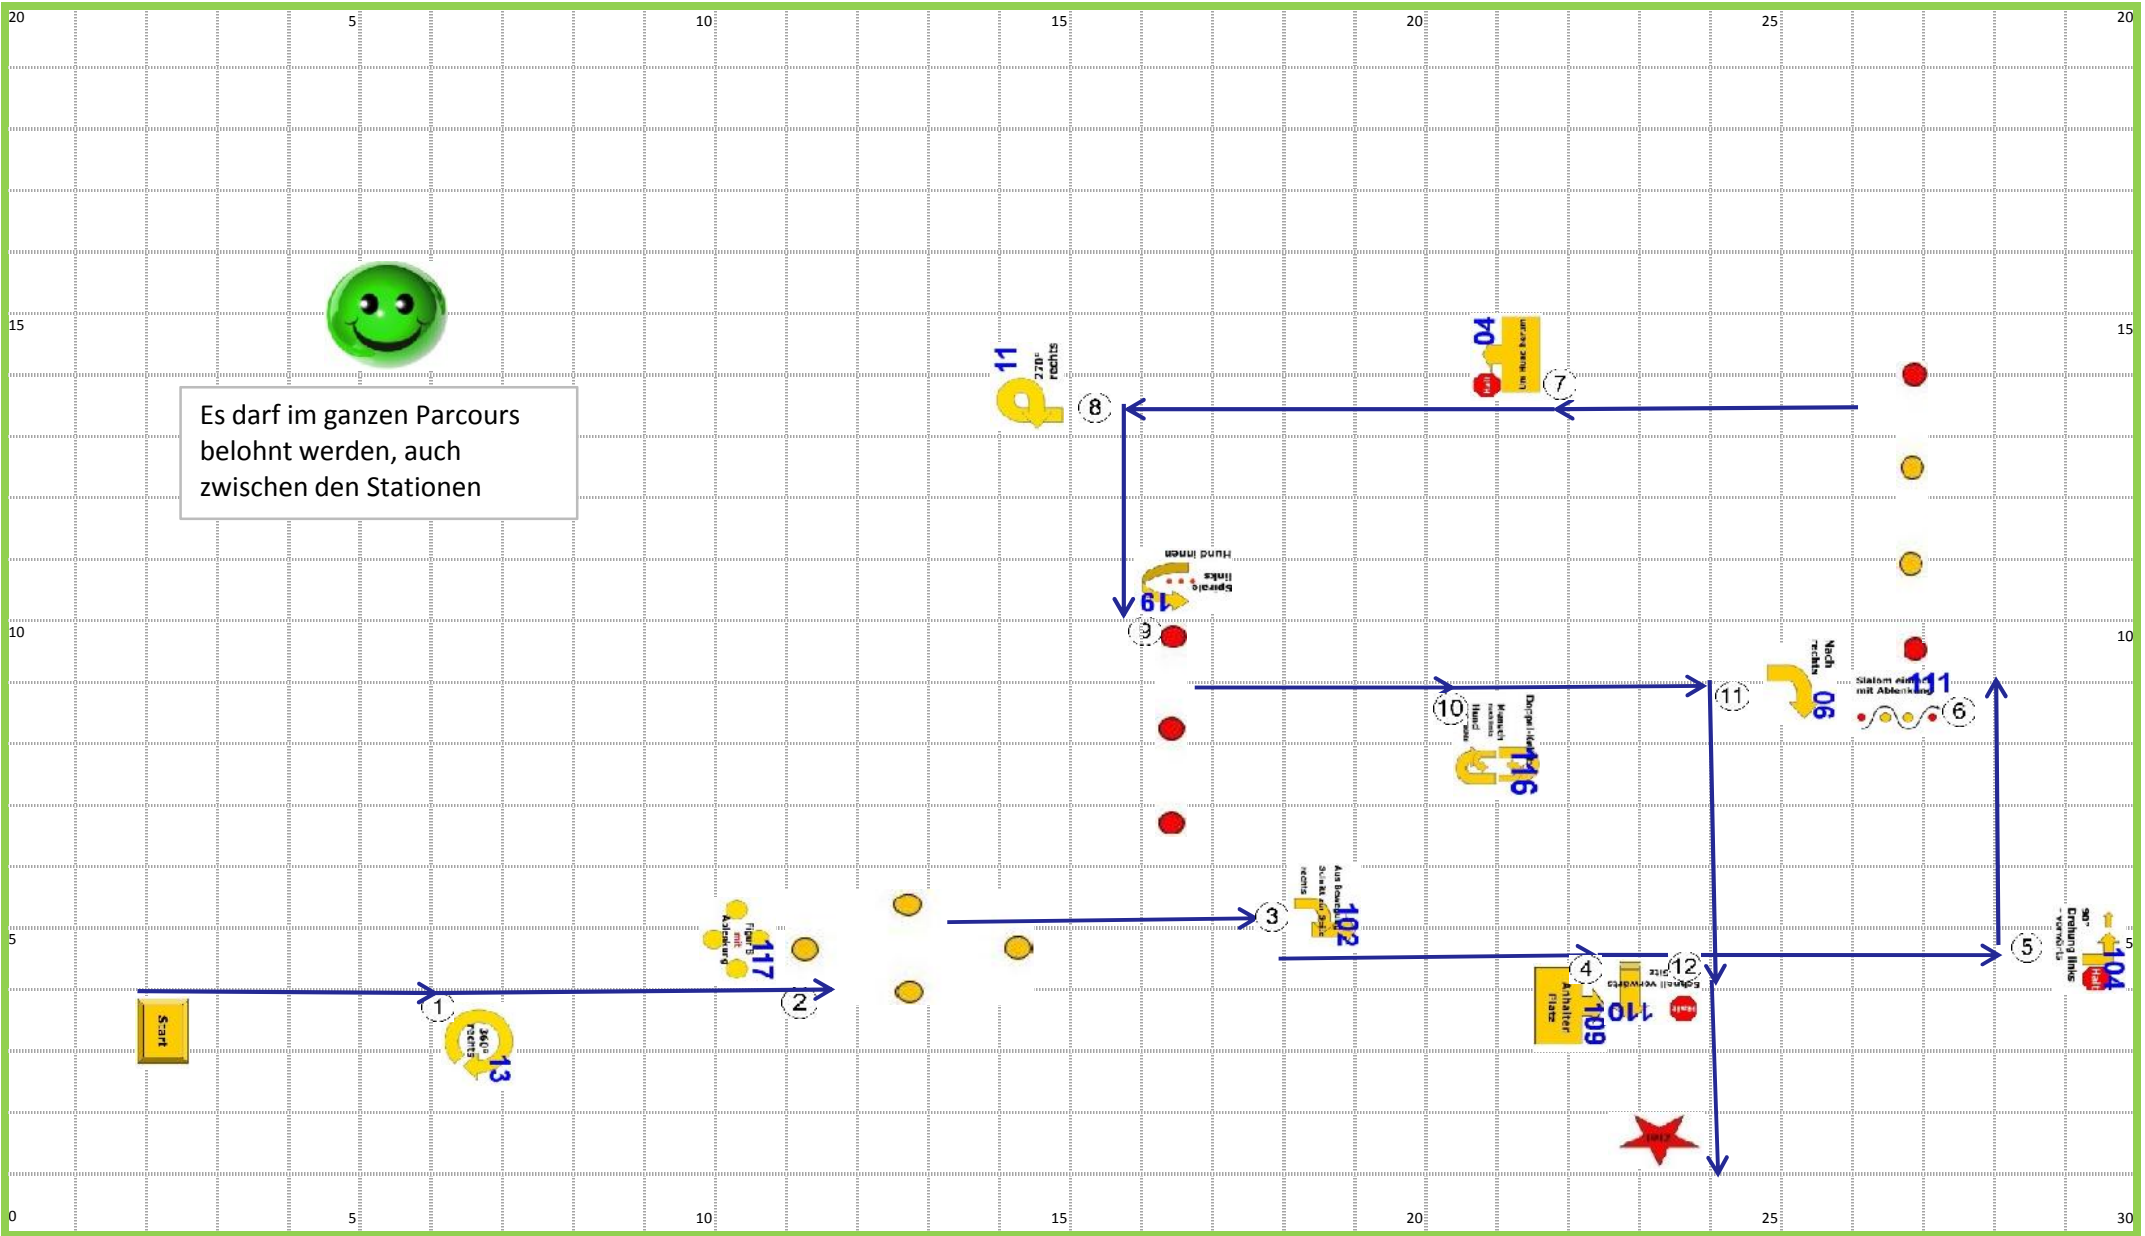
20 5 10 15 20 25 20

15 15

10 10

5 5

0 5 10 15 20 25 30

Es darf im ganzen Parcours belohnt werden, auch zwischen den Stationen

Start
1
13
360° rechts
2
117
Figur 8 mit Ablenkung
3
102
Aus Bewegung Schritt zur Seite rechts
4
109
Anhalter Platz
110
Schnell vorwärts Sitz
Halt
12
5
104
90° Drehung links vorwärts
Halt
6
111
Slalom mit Ablenkung
06
Nach rechts
11
10
116
Doppel-Kehrt
Mensch wechseln Hund
9
19
Spirale links
Hund innen
8
11
270° rechts
7
04
Um Hund herum
Halt
Ziel